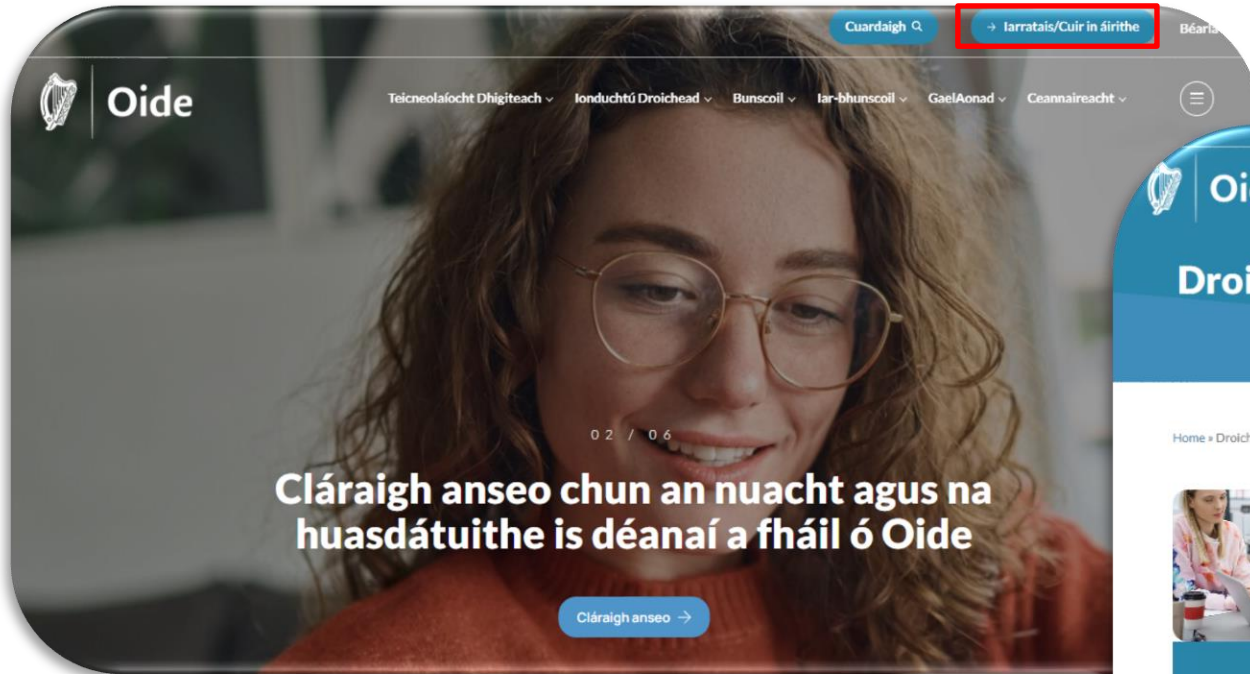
Cuardaigh

→ Iarratais/Cuir in áirithe

Béarla

Oide

Teicneolaíocht Dhigiteach ⌄ Ionduchtú Droichead ⌄ Bunscoil ⌄ Iar-bhunscoil ⌄ GaelAonad ⌄ Ceannaireacht ⌄

02 / 06

Cláraigh anseo chun an nuacht agus na huasdátuithe is déanaí a fháil ó Oide

Cláraigh anseo →

Oi

Droi

Home » Droich